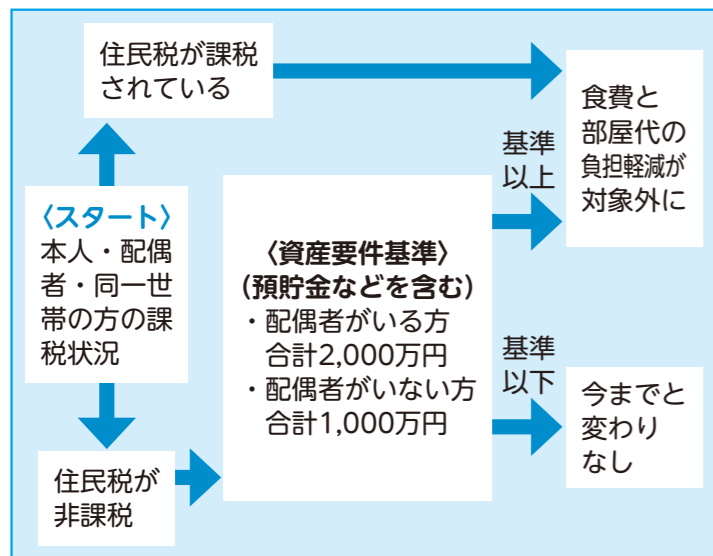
住民税が課税されている

食費と部屋代の負担軽減が対象外に

〈スタート〉
本人・配偶者・同一世帯の方の課税状況

基準以上

〈資産要件基準〉
(預貯金などを含む)
・配偶者がいる方
合計2,000万円
・配偶者がいない方
合計1,000万円

基準以下

今までと変わりなし

住民税が非課税